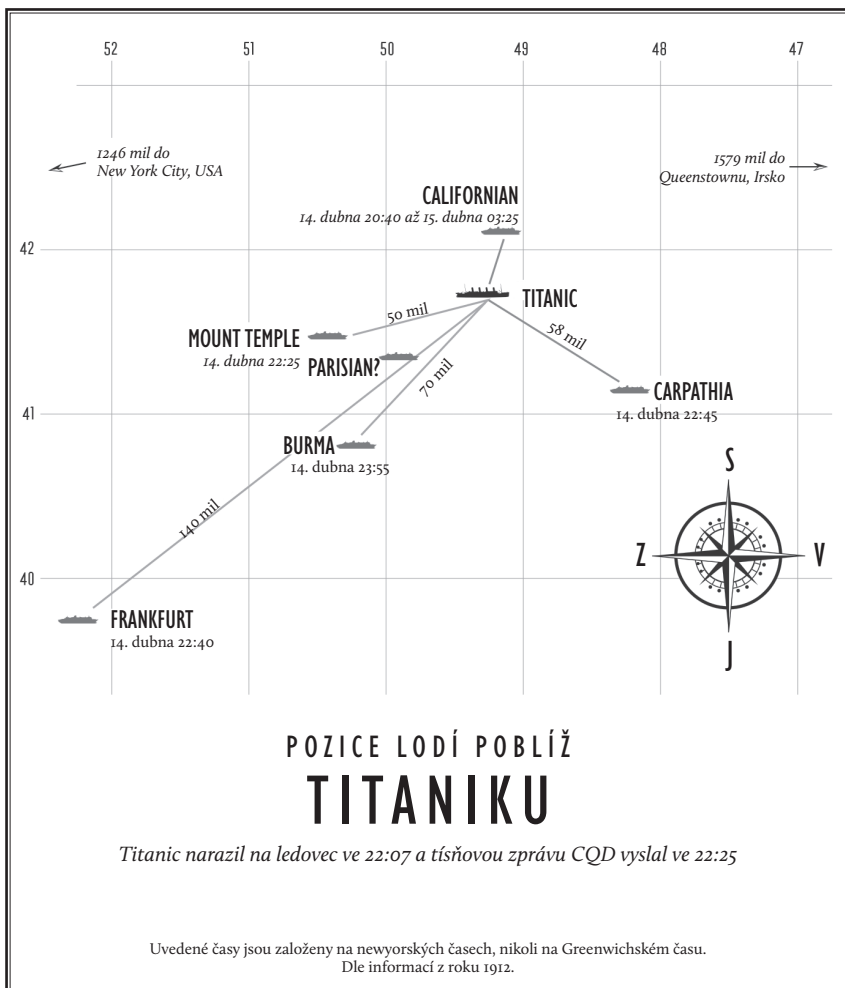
52 51 50 49 48 47

1246 mil do New York City, USA

1579 mil do Queenstownu, Irsko

CALIFORNIAN
14. dubna 20:40 až 15. dubna 03:25

42

TITANIC

50 mil

58 mil

MOUNT TEMPLE
14. dubna 22:25

PARISIAN?

70 mil

CARPATHIA
14. dubna 22:45

41

BURMA
14. dubna 23:55

S

Z

V

J

140 mil

40

FRANKFURT
14. dubna 22:40

POZICE LODÍ POBLÍŽ
TITANIKU

Titanic narazil na ledovec ve 22:07 a tísňovou zprávu CQD vyslal ve 22:25

Uvedené časy jsou založeny na newyorských časech, nikoli na Greenwichském času.
Dle informací z roku 1912.